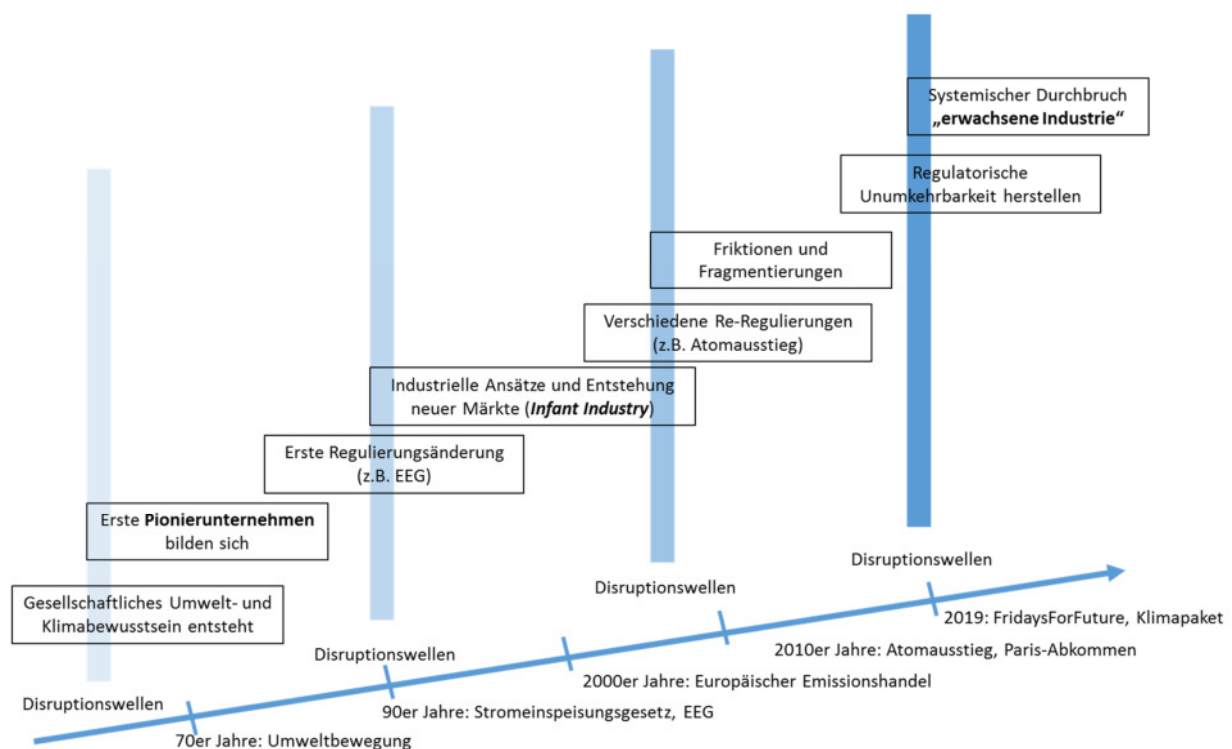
Systemischer Durchbruch
**„erwachsene Industrie“**

Regulatorische
Unumkehrbarkeit herstellen

Friktionen und
Fragmentierungen

Verschiedene Re-Regulierungen
(z.B. Atomausstieg)

Industrielle Ansätze und Entstehung
neuer Märkte (***Infant Industry***)

Erste Regulierungsänderung
(z.B. EEG)

Erste **Pionierunternehmen**
bilden sich

Gesellschaftliches Umwelt- und
Klimabewusstsein entsteht

Disruptionswellen

Disruptionswellen

Disruptionswellen

Disruptionswellen

2019: FridaysForFuture, Klimapaket

2010er Jahre: Atomausstieg, Paris-Abkommen

2000er Jahre: Europäischer Emissionshandel

90er Jahre: Stromeinspeisungsgesetz, EEG

70er Jahre: Umweltbewegung